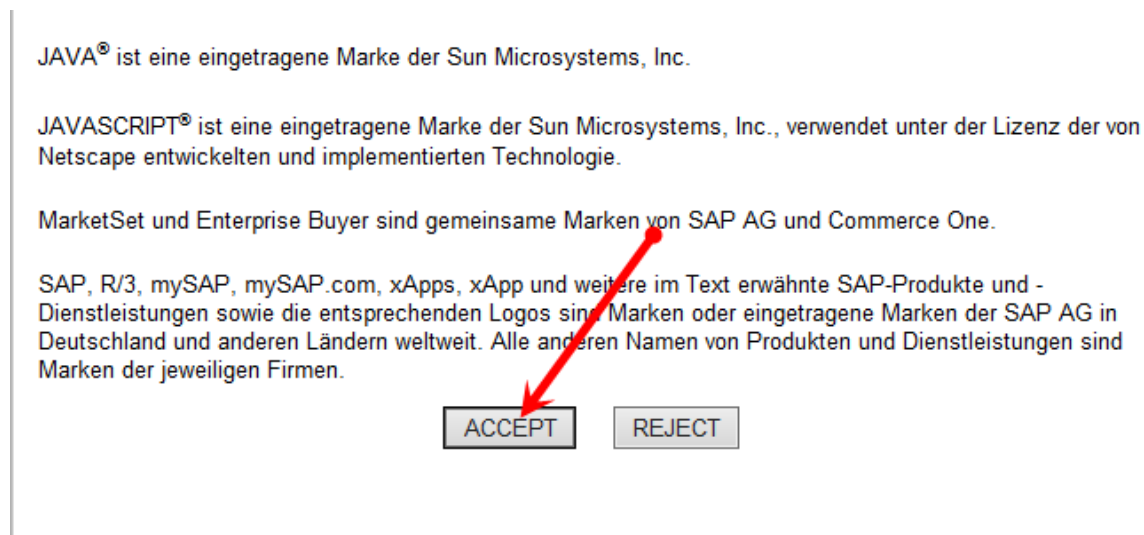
JAVA® ist eine eingetragene Marke der Sun Microsystems, Inc.

JAVASCRIPT® ist eine eingetragene Marke der Sun Microsystems, Inc., verwendet unter der Lizenz der von Netscape entwickelten und implementierten Technologie.

MarketSet und Enterprise Buyer sind gemeinsame Marken von SAP AG und Commerce One.

SAP, R/3, mySAP, mySAP.com, xApps, xApp und weitere im Text erwähnte SAP-Produkte und -Dienstleistungen sowie die entsprechenden Logos sind Marken oder eingetragene Marken der SAP AG in Deutschland und anderen Ländern weltweit. Alle anderen Namen von Produkten und Dienstleistungen sind Marken der jeweiligen Firmen.

ACCEPT REJECT